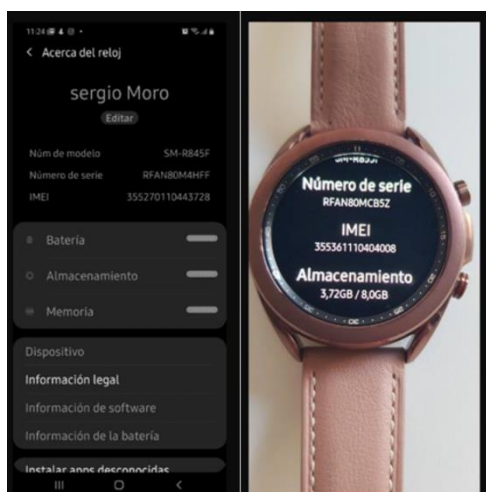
11:24

< Acerca del reloj

sergio Moro

Editar

Núm de modelo SM-R845F
Número de serie RFAN80M4HFF
IMEI 355270110443728

Batería

Almacenamiento

Memoria

Dispositivo

Información legal

Información de software

Información de la batería

Instalar apps desconocidas

Número de serie
RFAN80MCB5Z

IMEI
355361110404008

Almacenamiento
3,72GB / 8,0GB